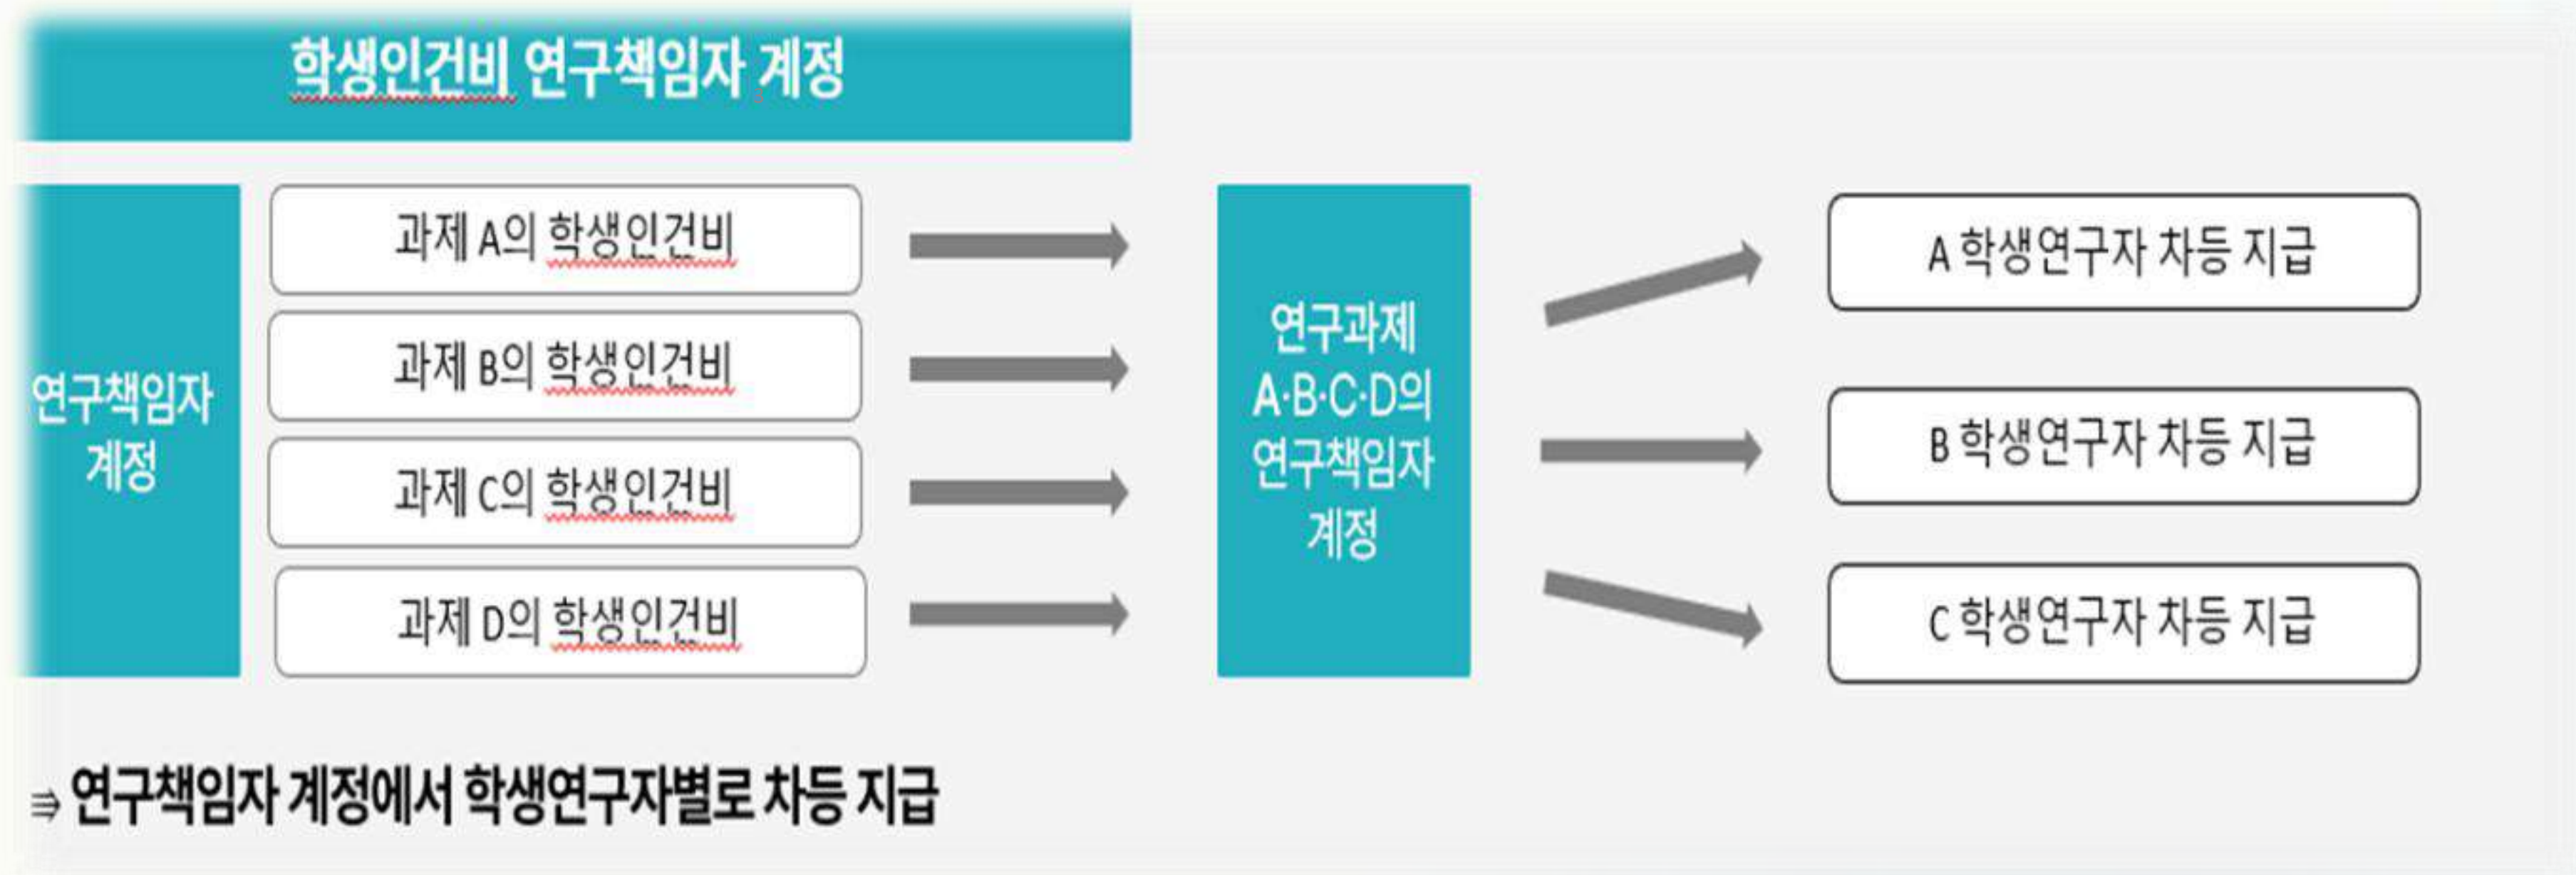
학생인건비 연구책임자 계정

연구책임자 계정

과제 A의 학생인건비

과제 B의 학생인건비

과제 C의 학생인건비

과제 D의 학생인건비

연구과제 A·B·C·D의 연구책임자 계정

A 학생연구자 차등 지급

B 학생연구자 차등 지급

C 학생연구자 차등 지급

⇒ 연구책임자 계정에서 학생연구자별로 차등 지급